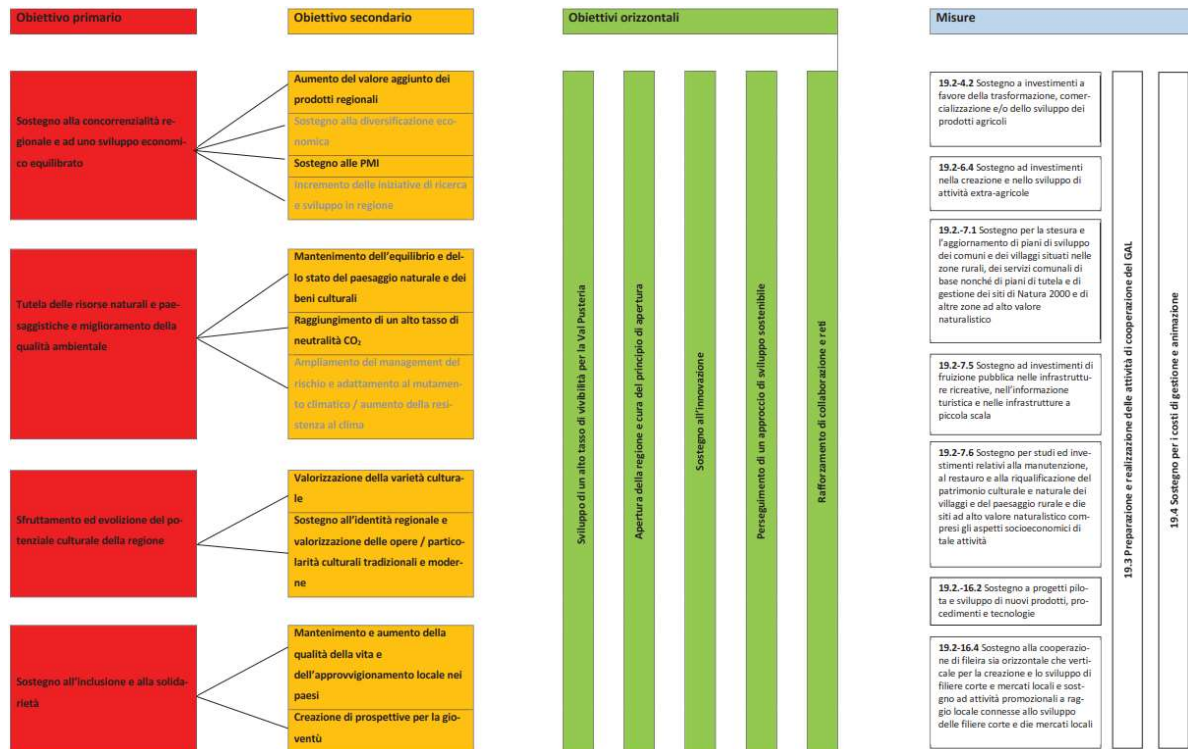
Obiettivo primario

Obiettivo secondario

Obiettivi orizzontali

Misure

Sostegno alla concorrenzialità regionale e ad uno sviluppo economico equilibrato

Aumento del valore aggiunto dei prodotti regionali

Sostegno alla diversificazione economica

Sostegno alle PMI

Incremento delle iniziative di ricerca e sviluppo in regione

Tutela delle risorse naturali e paesaggistiche e miglioramento della qualità ambientale

Mantenimento dell'equilibrio e dello stato del paesaggio naturale e dei beni culturali

Raggiungimento di un alto tasso di neutralità $CO_2$

Ampliamento del management del rischio e adattamento al mutamento climatico / aumento della resistenza al clima

Sfruttamento ed evoluzione del potenziale culturale della regione

Valorizzazione della varietà culturale

Sostegno all'identità regionale e valorizzazione delle opere / particolarità culturali tradizionali e moderne

Sostegno all'inclusione e alla solidarietà

Mantenimento e aumento della qualità della vita e dell'approvvigionamento locale nei paesi

Creazione di prospettive per la gioventù

Sviluppo di un alto tasso di vivibilità per la Val Pusteria

Apertura della regione e cura del principio di apertura

Sostegno all'innovazione

Perseguimento di un approccio di sviluppo sostenibile

Rafforzamento di collaborazione e reti

19.2-4.2 Sostegno a investimenti a favore della trasformazione, commercializzazione e/o dello sviluppo dei prodotti agricoli

19.2-6.4 Sostegno ad investimenti nella creazione e nello sviluppo di attività extra-agricole

19.2.-7.1 Sostegno per la stesura e l'aggiornamento di piani di sviluppo dei comuni e dei villaggi situati nelle zone rurali, dei servizi comunali di base nonché di piani di tutela e di gestione dei siti di Natura 2000 e di altre zone ad alto valore naturalistico

19.2-7.5 Sostegno ad investimenti di fruizione pubblica nelle infrastrutture ricreative, nell'informazione turistica e nelle infrastrutture a piccola scala

19.2-7.6 Sostegno per studi ed investimenti relativi alla manutenzione, al restauro e alla riqualificazione del patrimonio culturale e naturale dei villaggi e del paesaggio rurale e die siti ad alto valore naturalistico compresi gli aspetti socioeconomici di tale attività

19.2.-16.2 Sostegno a progetti pilota e sviluppo di nuovi prodotti, procedimenti e tecnologie

19.2-16.4 Sostegno alla cooperazione di filiera sia orizzontale che verticale per la creazione e lo sviluppo di filiere corte e mercati locali e sostegno ad attività promozionali a raggio locale connesse allo sviluppo delle filiere corte e die mercati locali

19.3 Preparazione e realizzazione delle attività di cooperazione del GAL

19.4 Sostegno per i costi di gestione e animazione